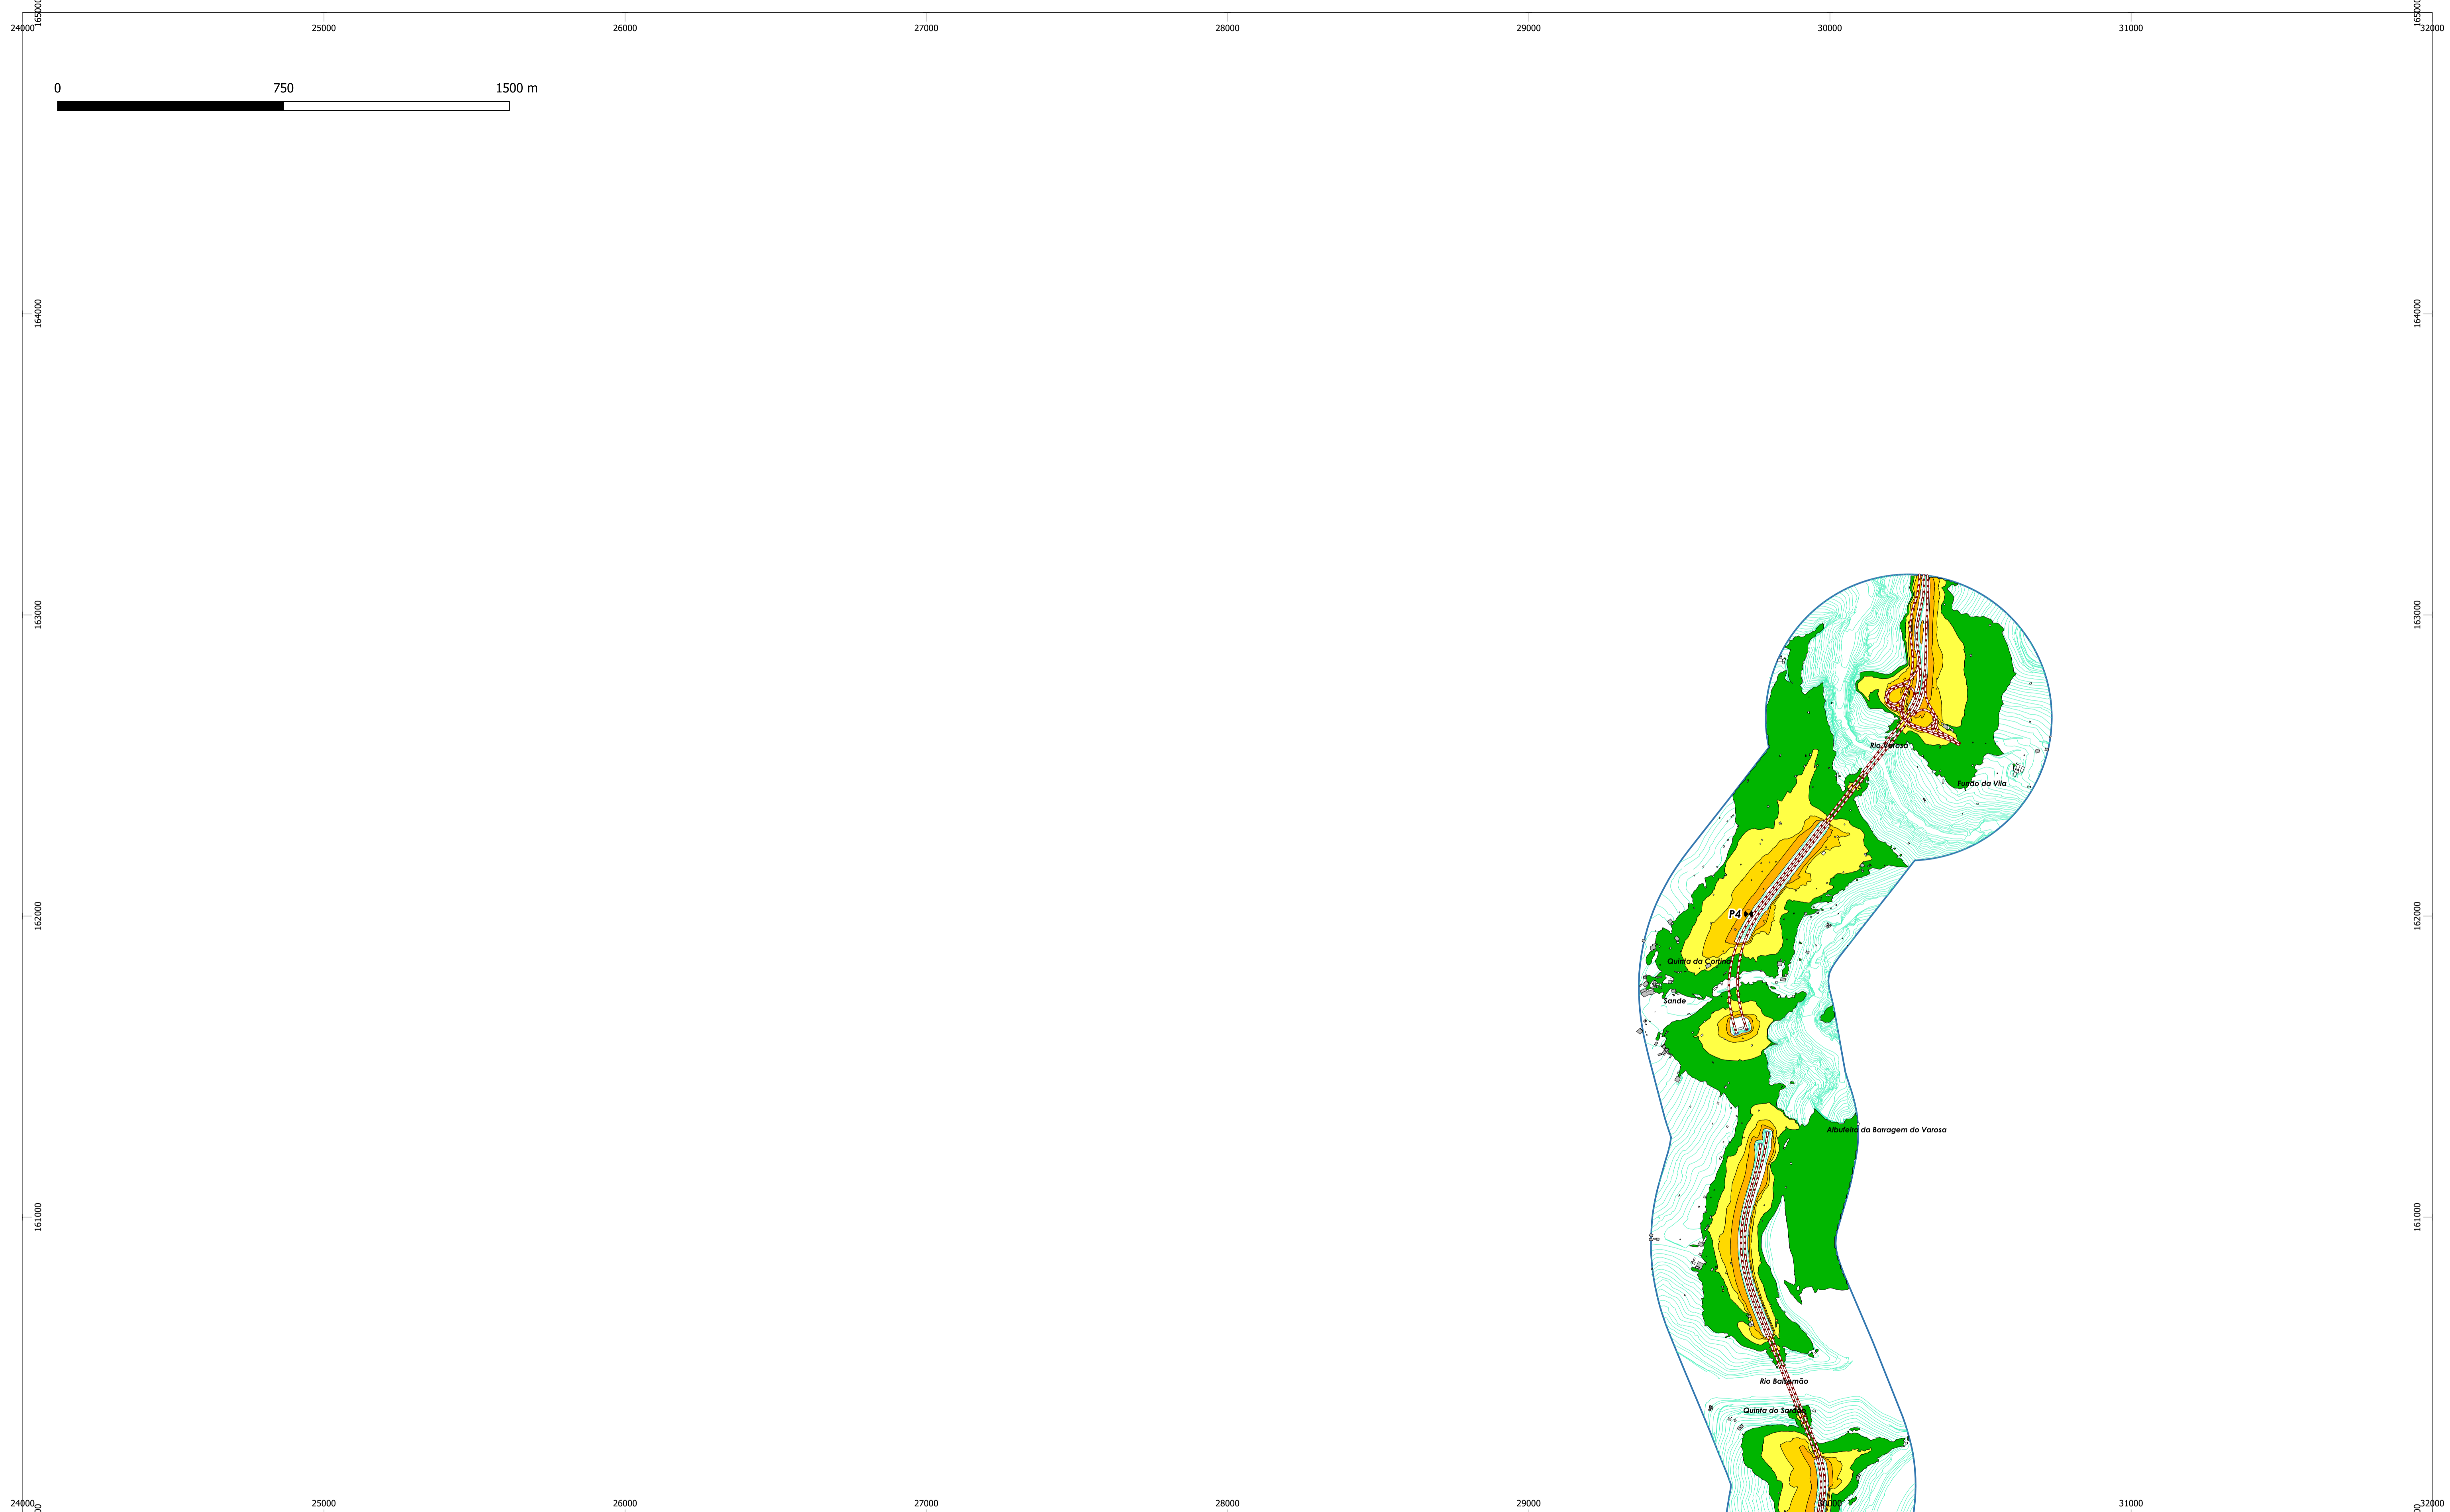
24000 25000 26000 27000 28000 29000 30000 31000 32000

165000

0 750 1500 m

164000

163000

162000

161000

Rio Varosa

Fundo da Vila

P4

Quinta da Corina

Sande

Albufeira da Barragem do Varosa

Rio Balsemão

Quinta do Sardão

24000 25000 26000 27000 28000 29000 30000 31000 32000